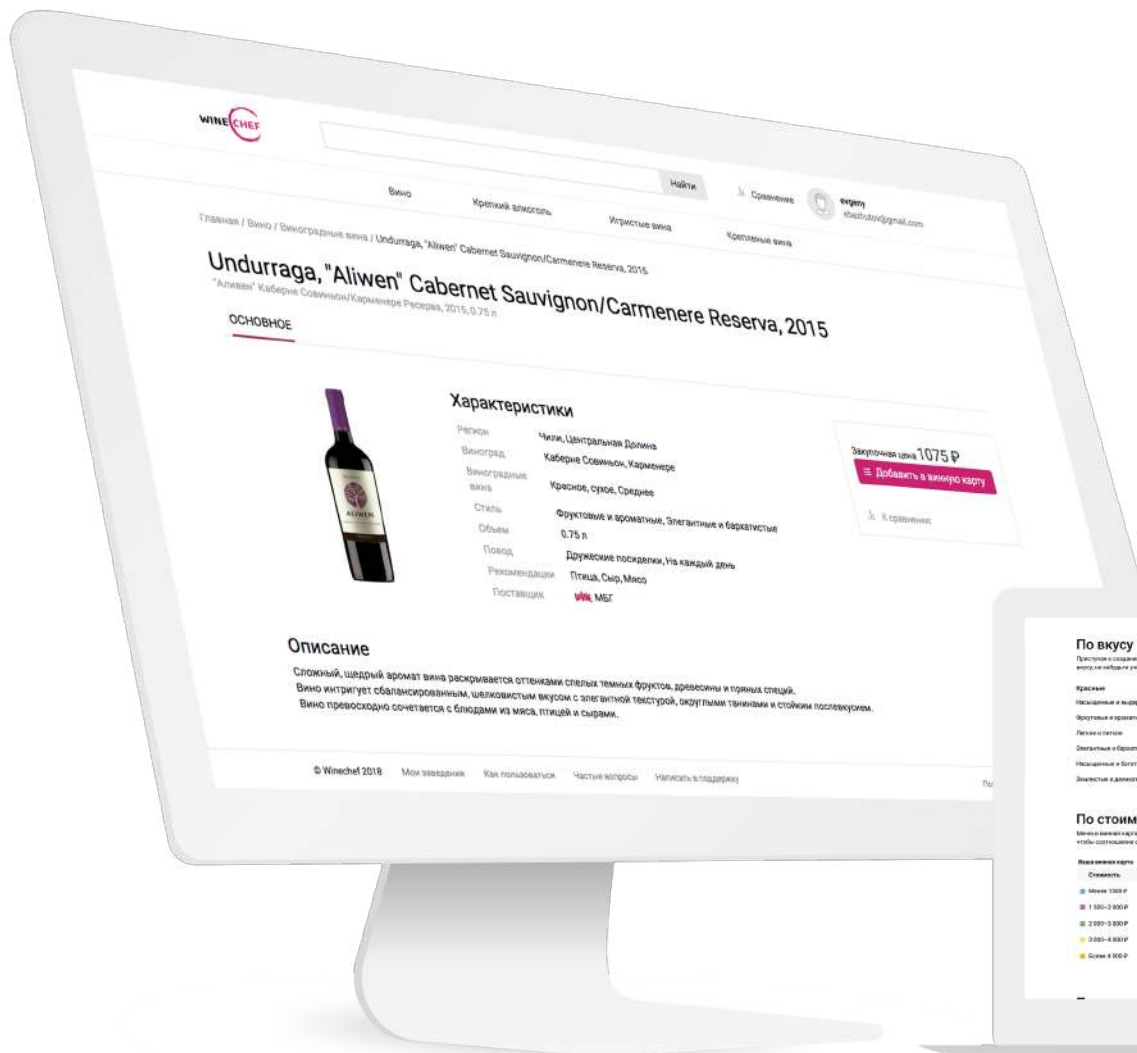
WINE CHEF

Найти

Сравнение

evgeny
ebazhutov@gmail.com

Вино Крепкий алкоголь Игристые вина Креплёные вина

Главная / Вино / Виноградные вина / Undurraga, "Aliwen" Cabernet Sauvignon/Carmenere Reserva, 2015

Undurraga, "Aliwen" Cabernet Sauvignon/Carmenere Reserva, 2015

"Аливен" Каберне Совиньон/Карменере Ресерва, 2015, 0.75 л

ОСНОВНОЕ

Характеристики

| Регион | Чили, Центральная Долина |
|---|---|
| Виноград | Каберне Совиньон, Карменере |
| Виноградные вина | Красное, сухое, Среднее |
| Стиль | Фруктовые и ароматные, Элегантные и бархатистые |
| Объем | 0.75 л |
| Повод | Дружеские посиделки, На каждый день |
| Рекомендации | Птица, Сыр, Мясо |
| Поставщик | МБГ |

Закупочная цена 1075 ₽

Добавить в винную карту

К сравнению

Описание

Сложный, щедрый аромат вина раскрывается оттенками спелых темных фруктов, древесины и пряных специй.
Вино интригует сбалансированным, шелковистым вкусом с элегантной текстурой, округлыми танинами и стойким послевкусием.
Вино превосходно сочетается с блюдами из мяса, птицей и сырами.

© Winechef 2018 Мои заведения Как пользоваться Частые вопросы Написать в поддержку

По вкусу

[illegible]

Красные

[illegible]

По стоим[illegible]

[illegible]

Стоимость

Менее 1500 ₽
1 500–2 000 ₽
2 000–3 000 ₽
3 000–4 000 ₽
Более 4 000 ₽